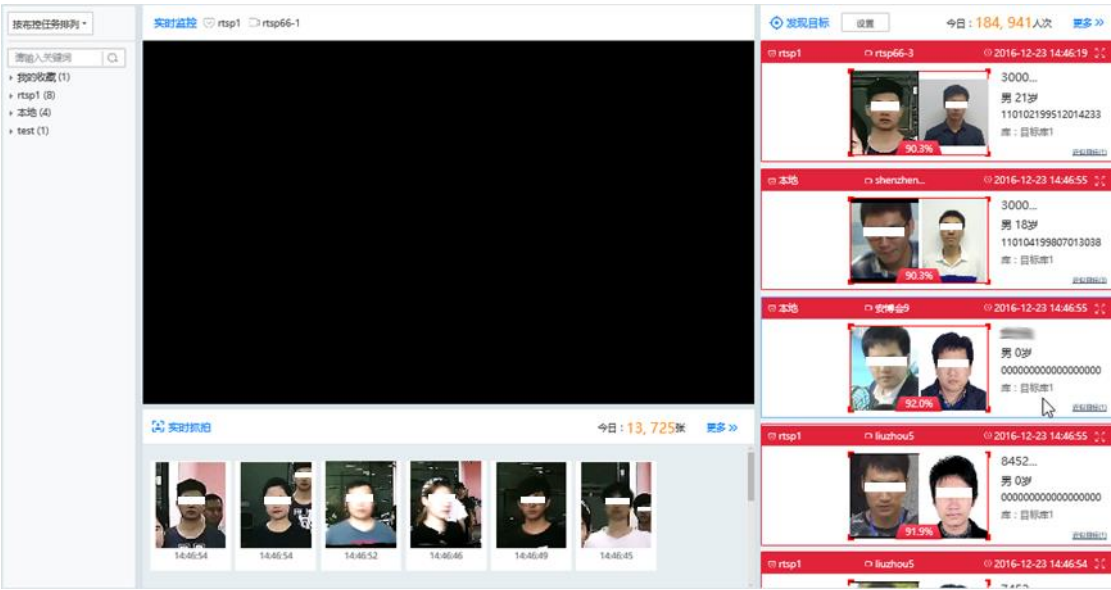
按布控任务排列

请输入关键词

我的收藏 (1)
rtsp1 (8)
本地 (4)
test (1)

实时监控 rtsp1 rtsp66-1

实时抓拍

今日：13, 725张 更多»

14:46:54
14:46:54
14:46:52
14:46:46
14:46:49
14:46:45

发现目标 设置 今日：184, 941人次 更多»

rtsp1 rtsp66-3 2016-12-23 14:46:19
90.3%
3000...
男 21岁
110102199512014233
库：目标库1

本地 shenzhen... 2016-12-23 14:46:55
90.3%
3000...
男 18岁
110104199807013038
库：目标库1

本地 安博会9 2016-12-23 14:46:55
92.0%
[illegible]
男 0岁
000000000000000000
库：目标库1

rtsp1 liuzhou5 2016-12-23 14:46:55
91.9%
8452...
男 0岁
000000000000000000
库：目标库1

rtsp1 liuzhou5 2016-12-23 14:46:54